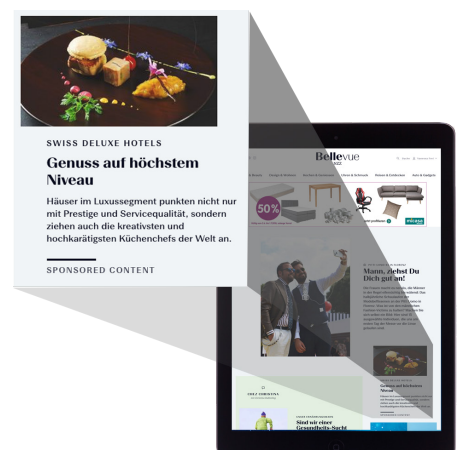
SWISS DELUXE HOTELS

Genuss auf höchstem Niveau

Häuser im Luxussegment punkten nicht nur mit Prestige und Servicequalität, sondern ziehen auch die kreativsten und hochkarätigsten Küchenchefs der Welt an.

SPONSORED CONTENT

Bellevue

50%

Mann, ziehst Du Dich gut an!

Genuss auf höchstem Niveau

Sind wir einer Gesundheits-Sucht